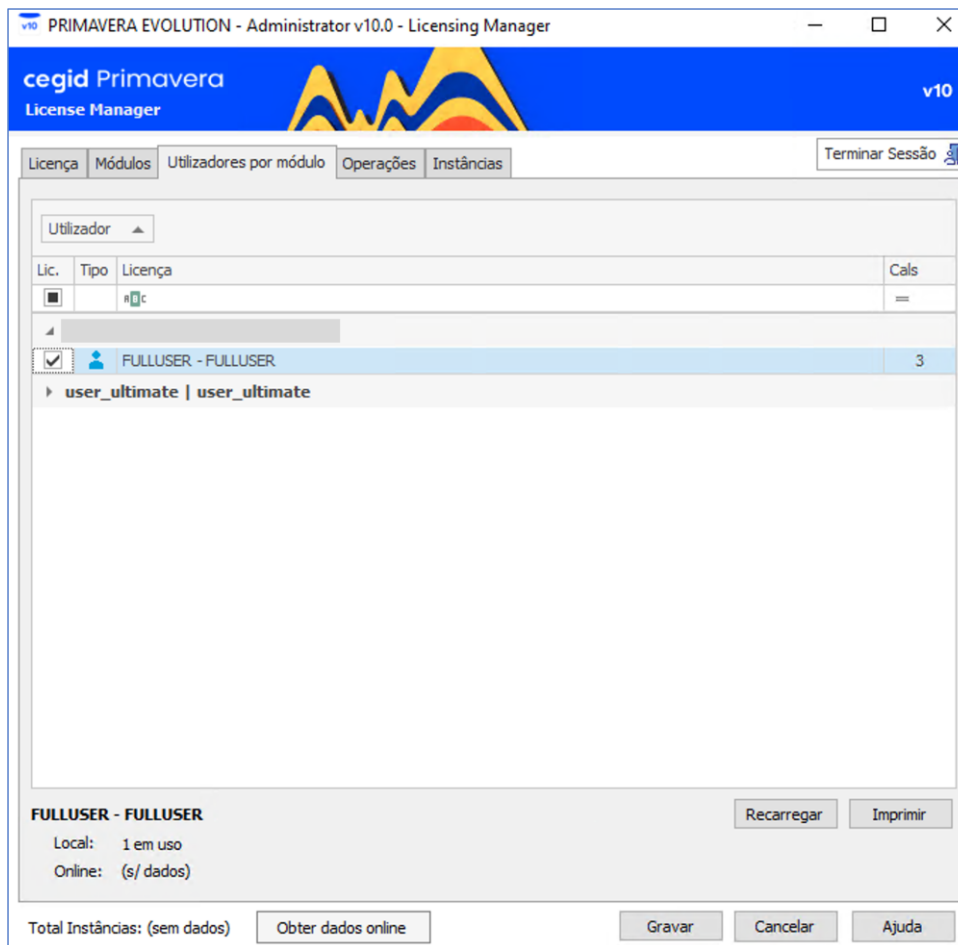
v10 PRIMAVERA EVOLUTION - Administrator v10.0 - Licensing Manager

cegid Primavera
License Manager

v10

Licença | Módulos | Utilizadores por módulo | Operações | Instâncias

Terminar Sessão

Utilizador

| Lic. | Tipo | Licença | Cals |
|---|---|---|---|
| | | ABC | = |
| | | FULLUSER - FULLUSER | 3 |

user_ultimate | user_ultimate

FULLUSER - FULLUSER
Local: 1 em uso
Online: (s/ dados)

Recarregar
Imprimir

Total Instâncias: (sem dados)
Obter dados online
Gravar
Cancelar
Ajuda